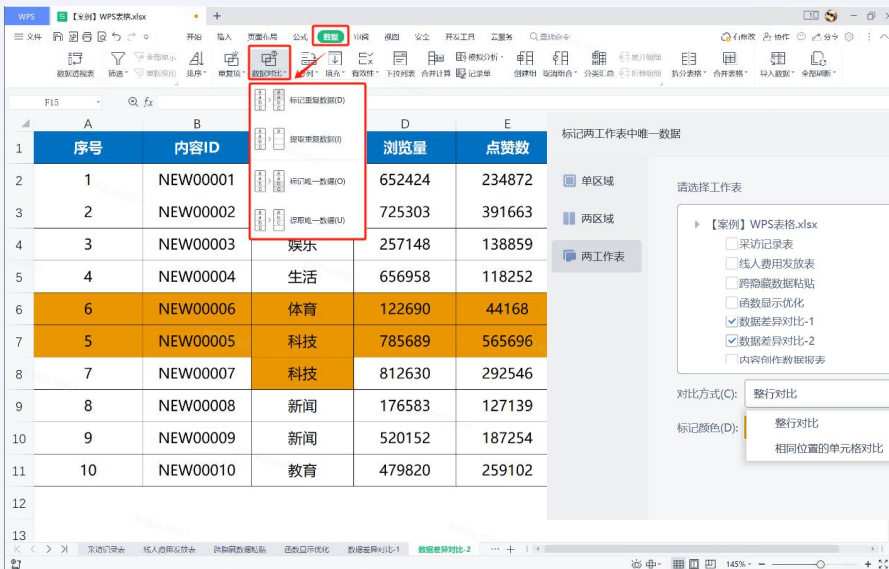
WPS 【案例】WPS表格.xlsx +

文件 开始 插入 页面布局 公式 数据 审阅 视图 安全 开发工具 云服务 查找命令 有修改 协作 分享

数据透视表 筛选 全部显示 重新应用 排序 重复项 数据对比 分列 填充 有效性 下拉列表 合并计算 模拟分析 记录单 创建组 取消组合 分类汇总 展开明细 折叠明细 拆分表格 合并表格 导入数据 全部刷新

F15 fx

标记重复数据(D)
提取重复数据(I)
标记唯一数据(O)
提取唯一数据(U)

| | A | B | C | D | E |
|---|---|---|---|---|---|
| 1 | 序号 | 内容ID | | 浏览量 | 点赞数 |
| 2 | 1 | NEW00001 | | 652424 | 234872 |
| 3 | 2 | NEW00002 | | 725303 | 391663 |
| 4 | 3 | NEW00003 | 娱乐 | 257148 | 138859 |
| 5 | 4 | NEW00004 | 生活 | 656958 | 118252 |
| 6 | 6 | NEW00006 | 体育 | 122690 | 44168 |
| 7 | 5 | NEW00005 | 科技 | 785689 | 565696 |
| 8 | 7 | NEW00007 | 科技 | 812630 | 292546 |
| 9 | 8 | NEW00008 | 新闻 | 176583 | 127139 |
| 10 | 9 | NEW00009 | 新闻 | 520152 | 187254 |
| 11 | 10 | NEW00010 | 教育 | 479820 | 259102 |
| 12 | | | | | |
| 13 | | | | | |

标记两工作表中唯一数据

单区域
两区域
两工作表

请选择工作表
【案例】WPS表格.xlsx
采访记录表
线人费用发放表
跨隐藏数据粘贴
函数显示优化
数据差异对比-1
数据差异对比-2
内容创作数据报表

对比方式(C): 整行对比
标记颜色(D):
整行对比
相同位置的单元格对比

采访记录表 线人费用发放表 跨隐藏数据粘贴 函数显示优化 数据差异对比-1 数据差异对比-2 +

145%